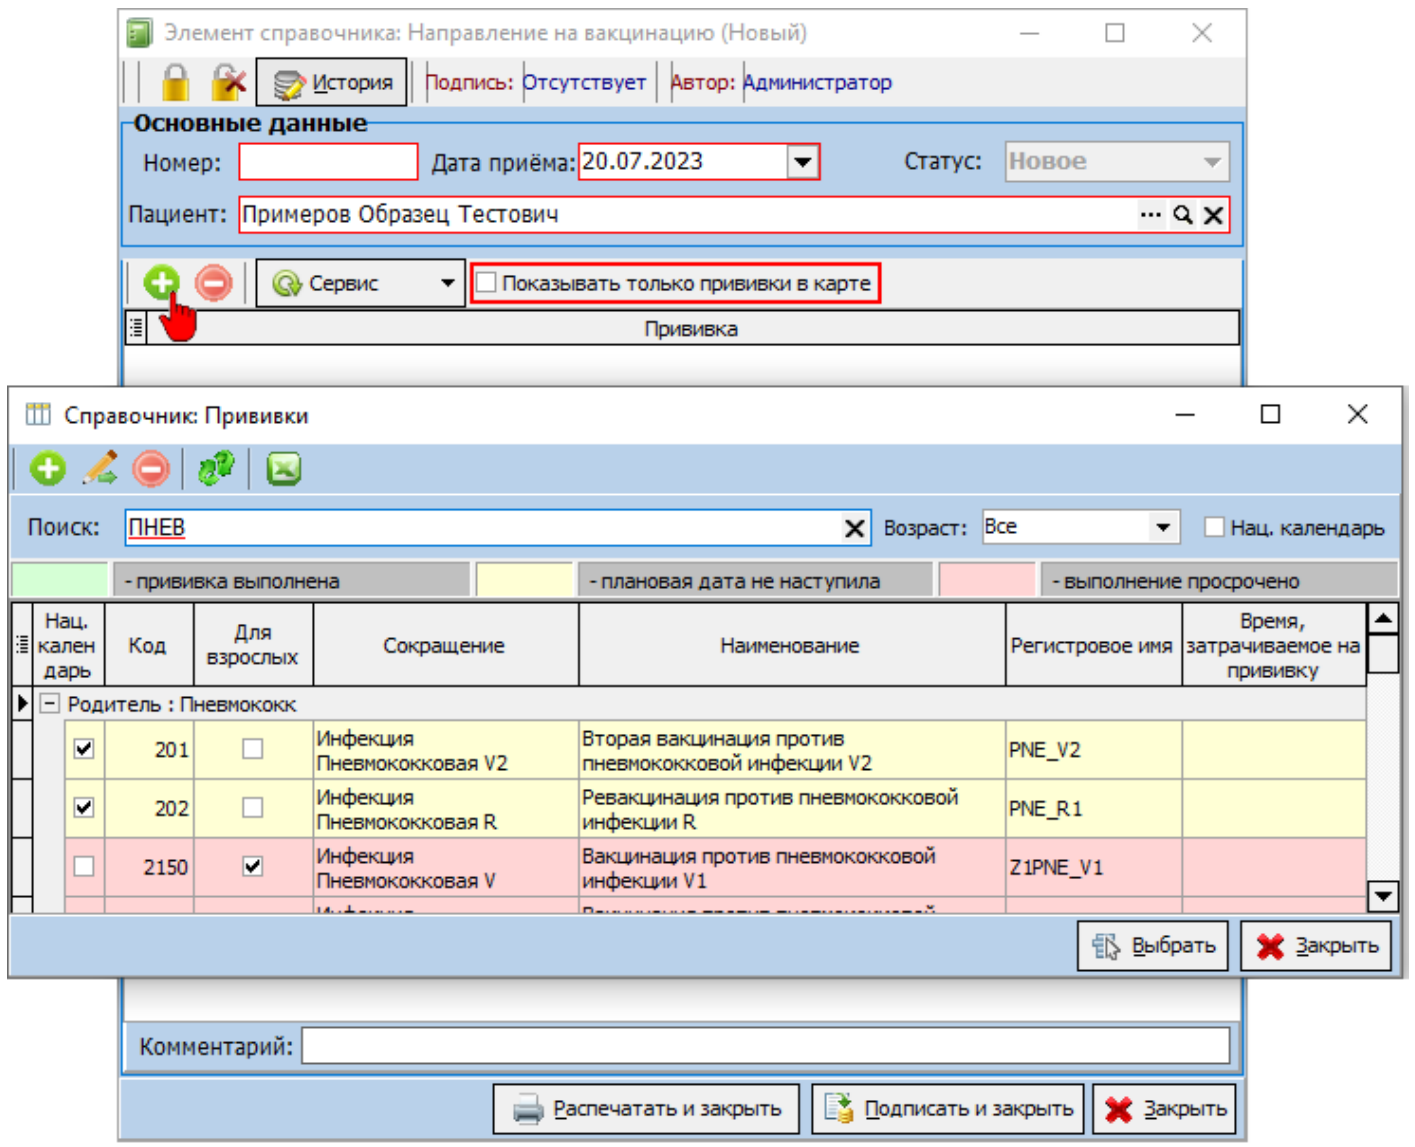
Элемент справочника: Направление на вакцинацию (Новый)

История | Подпись: Отсутствует | Автор: Администратор

Основные данные

Номер: Дата приёма: 20.07.2023 Статус: Новое

Пациент: Примеров Образец Тестович

Сервис | Показывать только прививки в карте

Прививка

Справочник: Прививки

Поиск: ПНЕВ Возраст: Все Нац. календарь

- прививка выполнена | - плановая дата не наступила | - выполнение просрочено

| Нац. календарь | Код | Для взрослых | Сокращение | Наименование | Регистровое имя | Время, затрачиваемое на прививку |
|---|---|---|---|---|---|---|
| Родитель : Пневмококк | | | | | | |
| ☑ | 201 | ☐ | Инфекция Пневмококковая V2 | Вторая вакцинация против пневмококковой инфекции V2 | PNE_V2 | |
| ☑ | 202 | ☐ | Инфекция Пневмококковая R | Ревакцинация против пневмококковой инфекции R | PNE_R1 | |
| ☐ | 2150 | ☑ | Инфекция Пневмококковая V | Вакцинация против пневмококковой инфекции V1 | Z1PNE_V1 | |

Выбрать | Закрыть

Комментарий:

Распечатать и закрыть | Подписать и закрыть | Закрыть